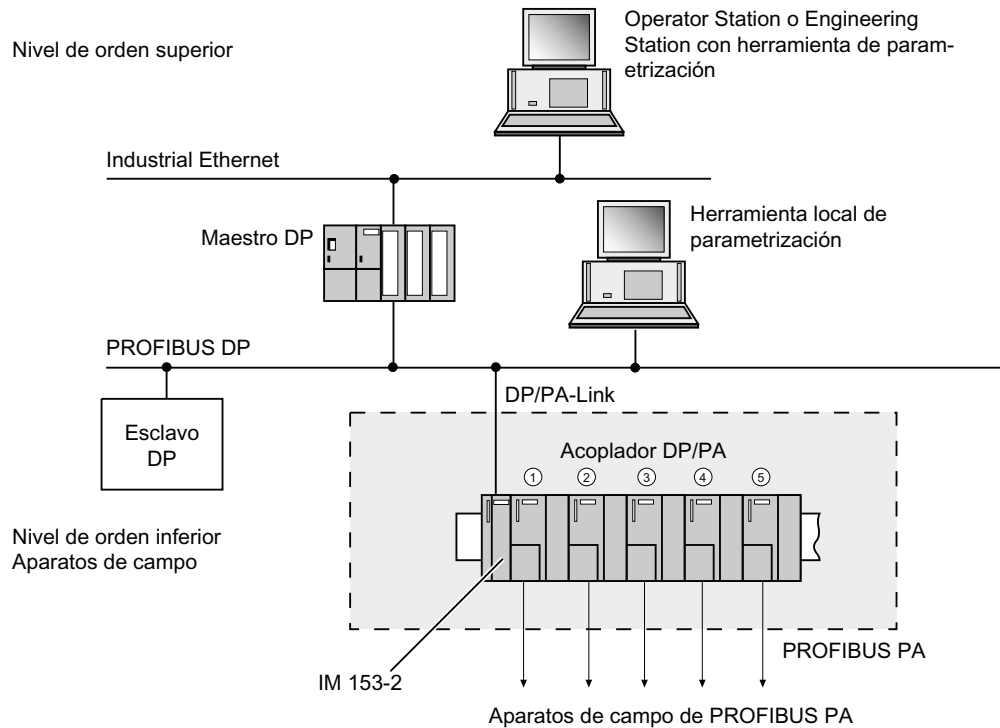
Nivel de orden superior

Operator Station o Engineering Station con herramienta de parametrización

Industrial Ethernet

Maestro DP

Herramienta local de parametrización

PROFIBUS DP

Esclavo DP

DP/PA-Link

Acoplador DP/PA

①

②

③

④

⑤

Nivel de orden inferior
Aparatos de campo

PROFIBUS PA

IM 153-2

Aparatos de campo de PROFIBUS PA